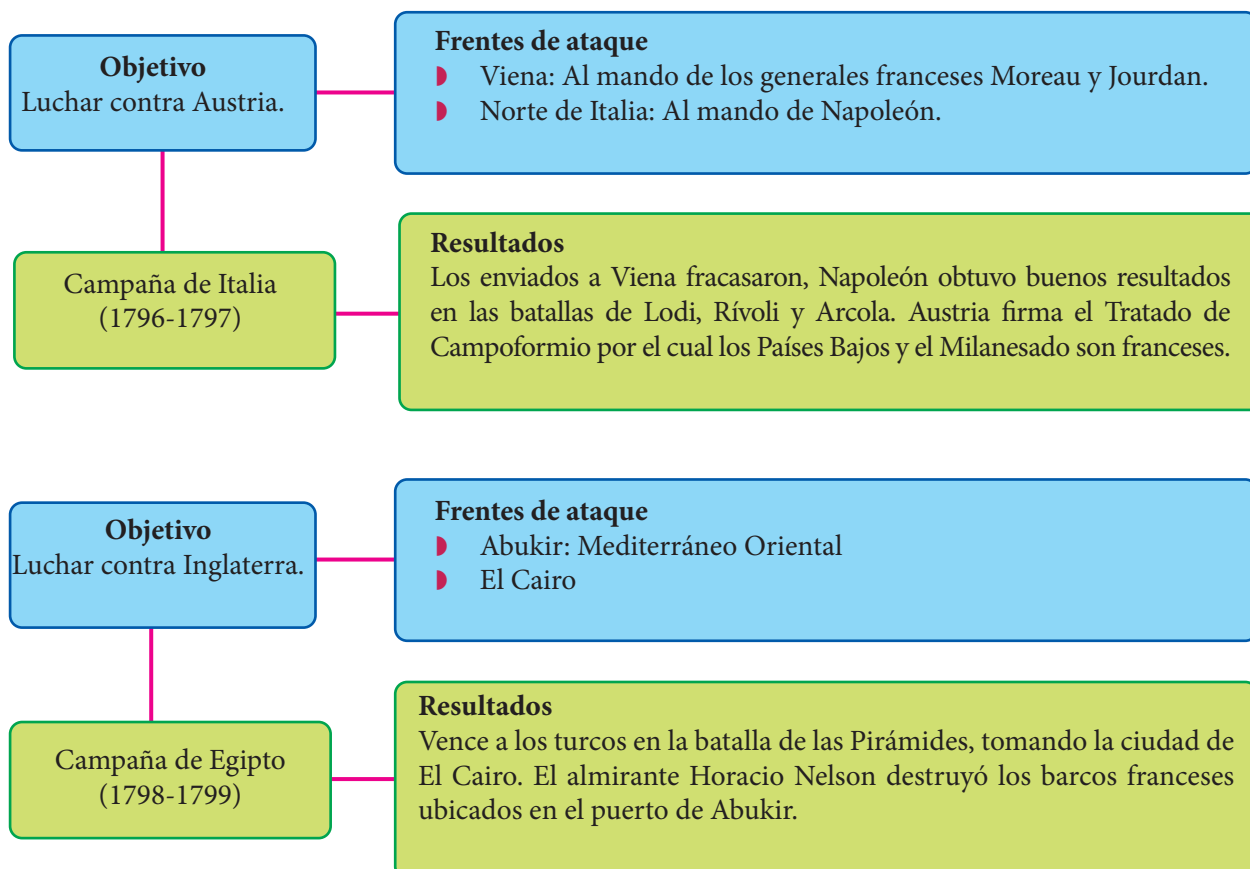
**Objetivo**
Luchar contra Austria.

**Frentes de ataque**
- Viena: Al mando de los generales franceses Moreau y Jourdan.
- Norte de Italia: Al mando de Napoleón.

Campaña de Italia (1796-1797)

**Resultados**
Los enviados a Viena fracasaron, Napoleón obtuvo buenos resultados en las batallas de Lodi, Rívoli y Arcola. Austria firma el Tratado de Campoformio por el cual los Países Bajos y el Milanesado son franceses.

**Objetivo**
Luchar contra Inglaterra.

**Frentes de ataque**
- Abukir: Mediterráneo Oriental
- El Cairo

Campaña de Egipto (1798-1799)

**Resultados**
Vence a los turcos en la batalla de las Pirámides, tomando la ciudad de El Cairo. El almirante Horacio Nelson destruyó los barcos franceses ubicados en el puerto de Abukir.